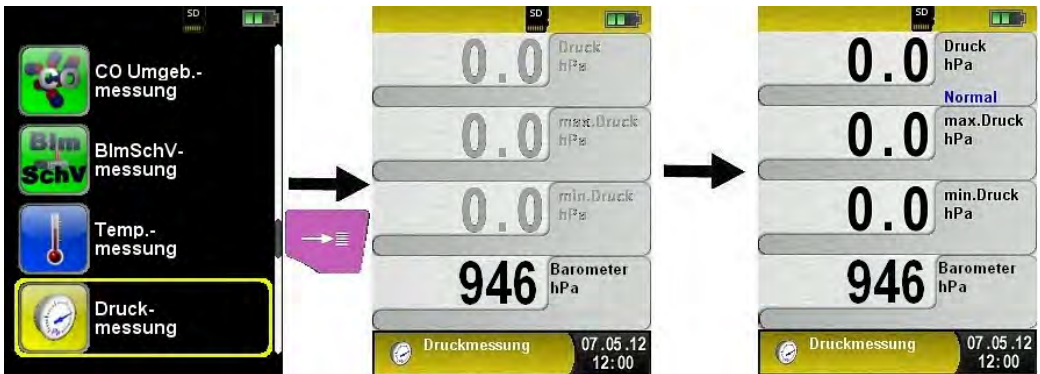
SD

CO

CO Umgeb.-messung

BImSchV

BImSchV-messung

Temp.-messung

Druck-messung

SD

0.0 Druck hPa

0.0 max.Druck hPa

0.0 min.Druck hPa

946 Barometer hPa

Druckmessung 07.05.12 12:00

SD

0.0 Druck hPa

Normal

0.0 max.Druck hPa

0.0 min.Druck hPa

946 Barometer hPa

Druckmessung 07.05.12 12:00